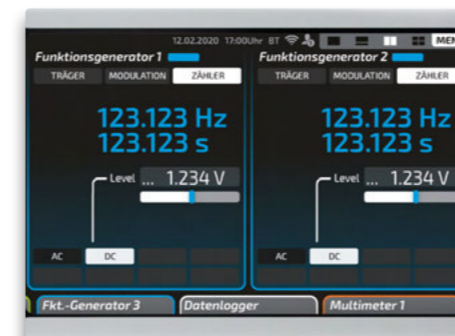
12.02.2020 17:00Uhr BT MEN

Funktionsgenerator 1
TRÄGER MODULATION ZÄHLER
123.123 Hz
123.123 s
Level ... 1.234 V
AC DC

Funktionsgenerator 2
TRÄGER MODULATION ZÄHLER
123.123 Hz
123.123 s
Level ... 1.234 V
AC DC

Fkt.-Generator 3
Datenlogger
Multimeter 1